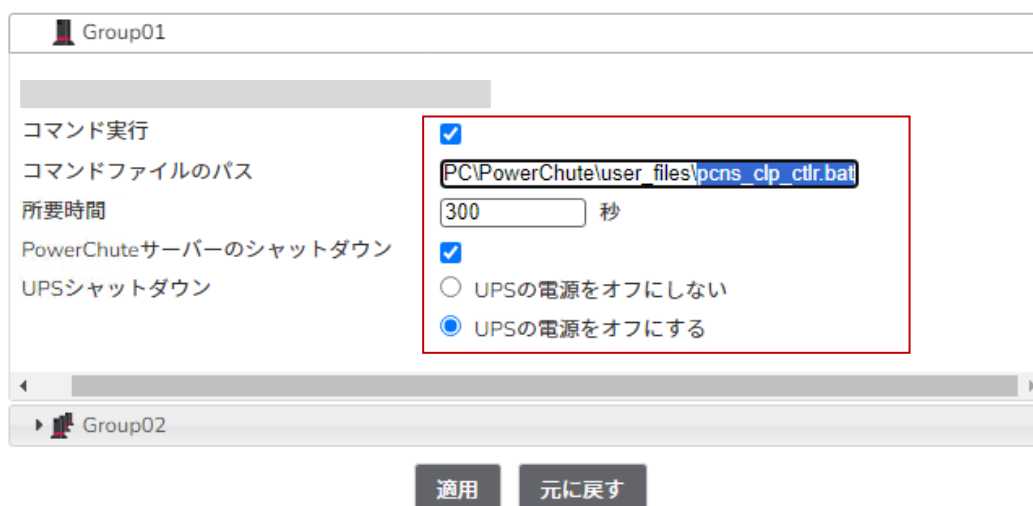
Group01

コマンド実行
コマンドファイルのパス PC\PowerChute\user_files\pcns_clp_ctlr.bat
所要時間 300 秒
PowerChuteサーバーのシャットダウン
UPSシャットダウン
UPSの電源をオフにしない
UPSの電源をオフにする

Group02

適用 元に戻す